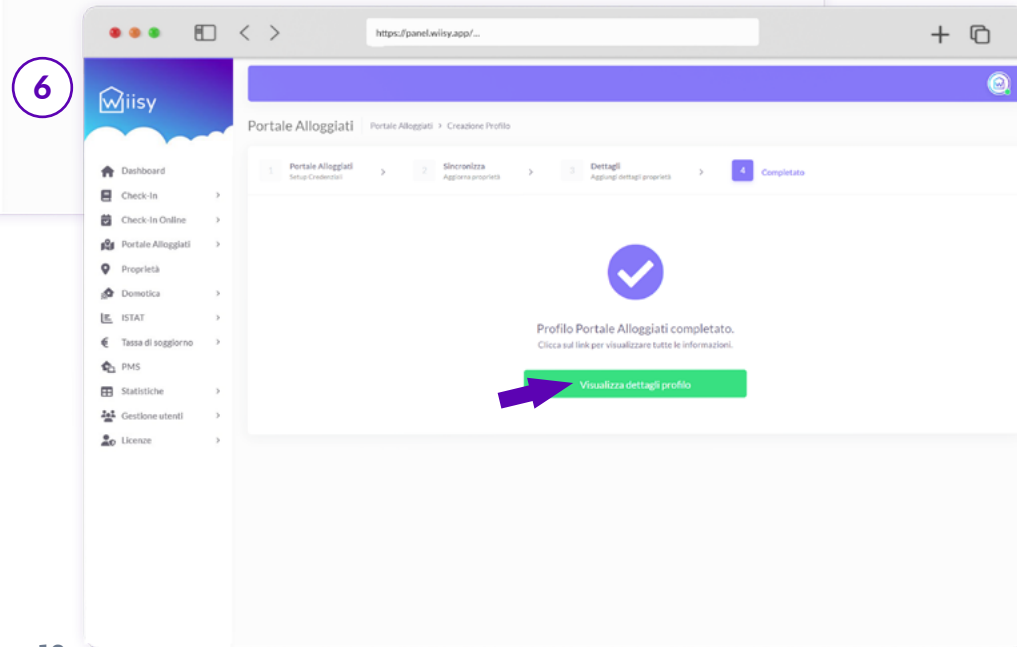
6

https://panel.wiisy.app/...

wiisy

Dashboard
Check-in
Check-in Online
Portale Alloggiati
Proprietà
Domotica
ISTAT
Tassa di soggiorno
PMS
Statistiche
Gestione utenti
Licenze

Portale Alloggiati Portale Alloggiati > Creazione Profilo

1 Portale Alloggiati Setup Credenziali
2 Sincronizza Aggiorna proprietà
3 Dettagli Aggiungi dettagli proprietà
4 Completato

Profilo Portale Alloggiati completato.
Clicca sul link per visualizzare tutte le informazioni.

Visualizza dettagli profilo